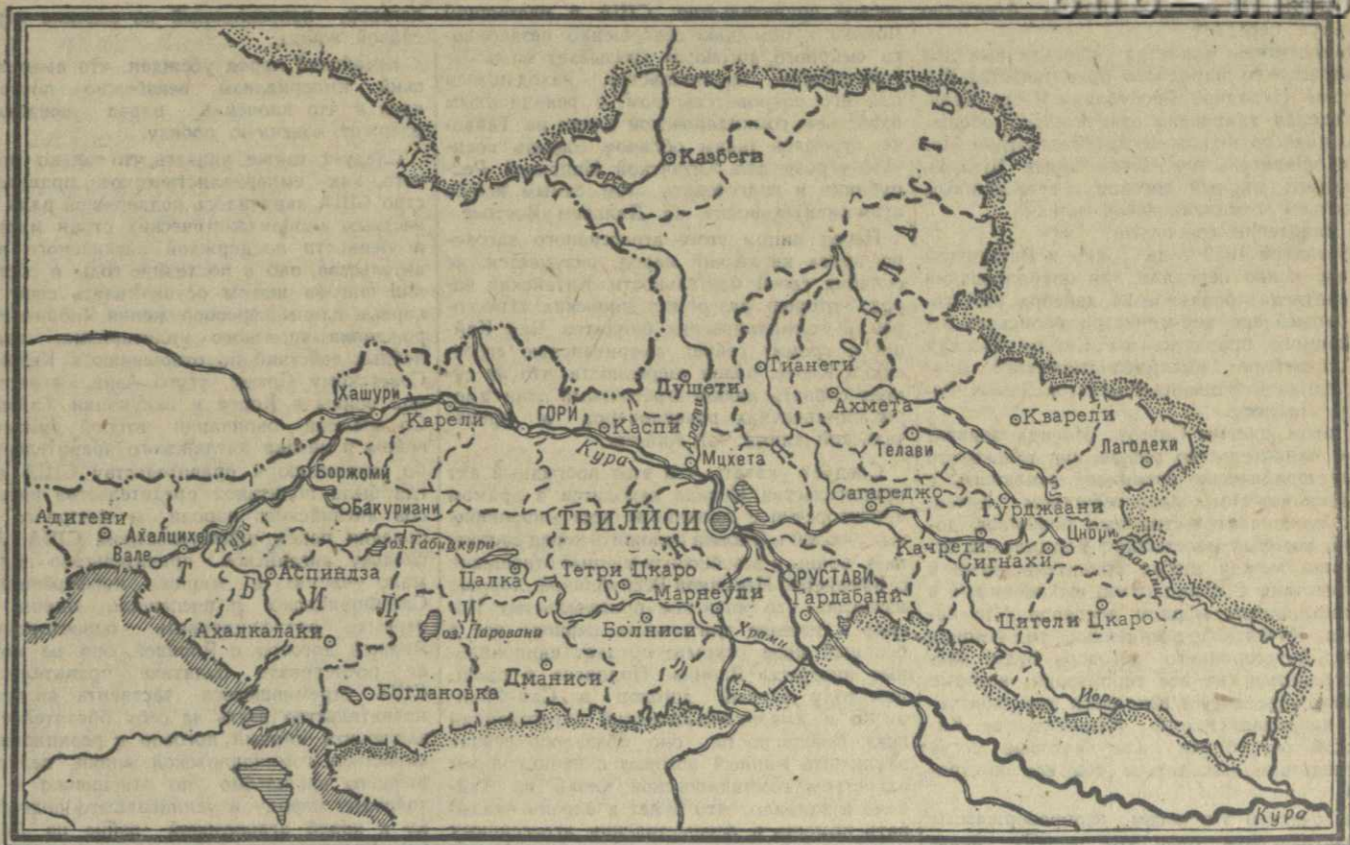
Казбеги
Терек
О Б Л А С Т Ь
Тианети
Душети
Ахмета
Кварели
Лагодехи
Телави
Хашури
Карели
Гори
Каспи
Арагви
Мцхета
Кура
Лиахви
Боржоми
Сагареджо
Гурджаани
Бакуриани
ТБИЛИСИ
Цнори
Адигени
Ахалцихе
Вале
Кура
оз. Табицкури
Качрети
Сигнахи
Аспиндза
Т Б И Л И С С К А Я
Цалка
Тетри Цкаро
Марнеули
РУСТАВИ
Гардабани
Алазани
Ахалкалаки
оз. Паравани
Болниси
Храми
Цители Цкаро
Богдановка
Дманиси
Иори
Кура